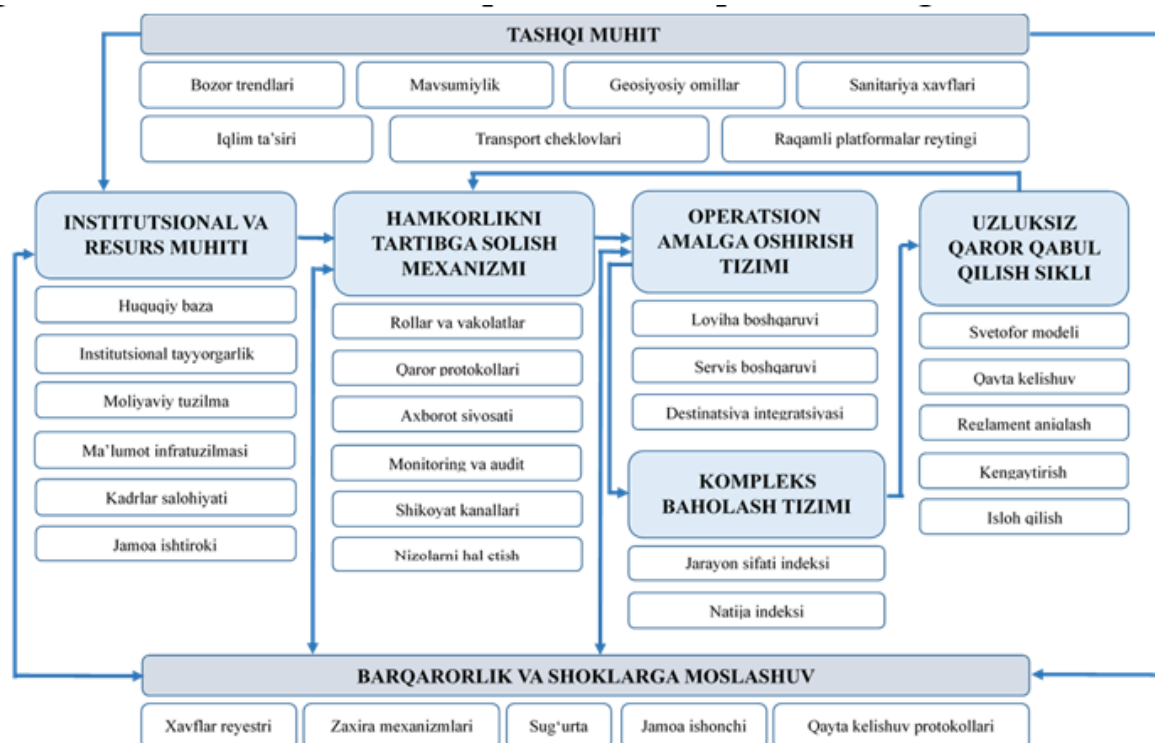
TASHQI MUHIT

Bozor trendlari
Mavsumiylik
Geosiyosiy omillar
Sanitariya xavflari
Iqlim ta'siri
Transport cheklovlari
Raqamli platformalar reytingi

INSTITUTSIONAL VA RESURS MUHITI

Huquqiy baza
Institutsional tayyorgarlik
Moliyaviy tuzilma
Ma'lumot infratuzilmasi
Kadrlar salohiyati
Jamoa ishtiroki

HAMKORLIKNI TARTIBGA SOLISH MEXANIZMI

Rollar va vakolatlar
Qaror protokollari
Axborot siyosati
Monitoring va audit
Shikoyat kanallari
Nizolarni hal etish

OPERATSION AMALGA OSHIRISH TIZIMI

Loviha boshqaruvi
Servis boshqaruvi
Destinatsiya integratsiyasi

KOMPLEKS BAHOLASH TIZIMI

Jarayon sifati indeksi
Natija indeksi

UZLUKSIZ QAROR QABUL QILISH SIKLI

Svetofor modeli
Qayta kelishuv
Reglament aniqlash
Kengaytirish
Isloh qilish

BARQARORLIK VA SHOKLARGA MOSLASHUV

Xavflar reyestri
Zaxira mexanizmlari
Sug'urta
Jamoa ishonchi
Qayta kelishuv protokollari